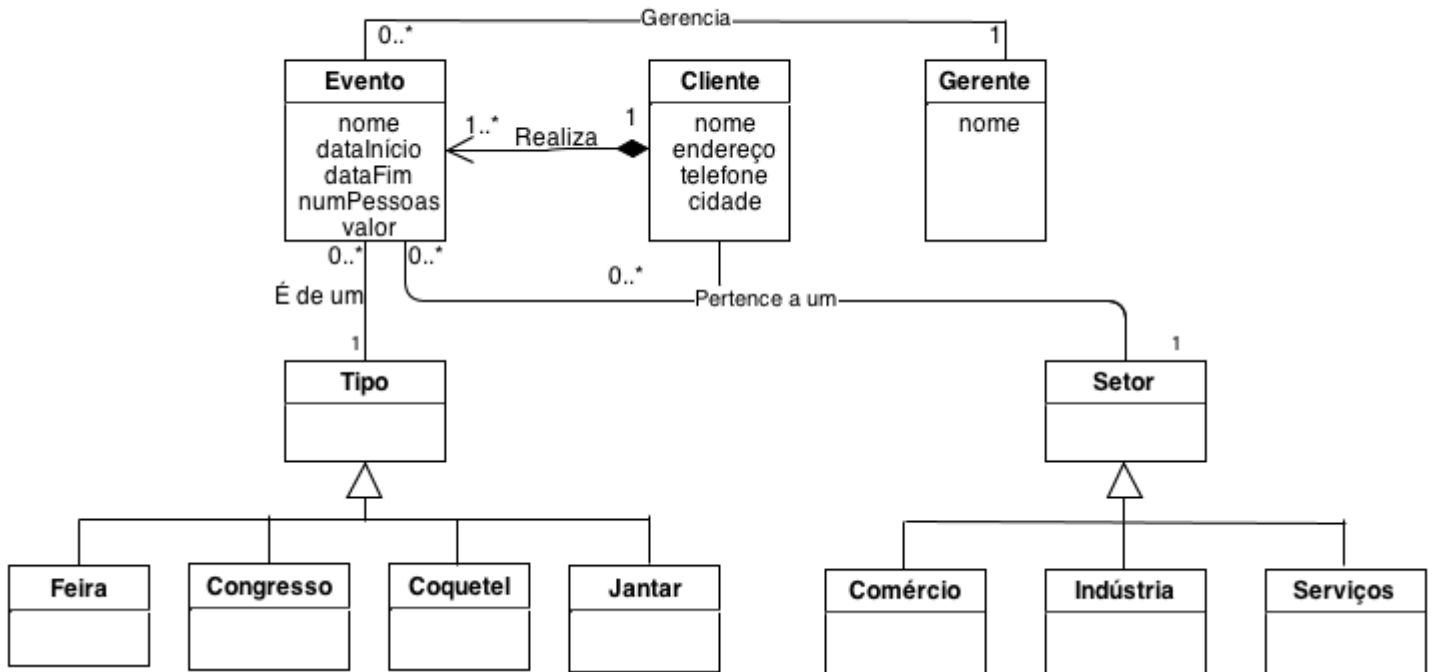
Gerencia
0..*
1

Evento
nome
dataInicio
dataFim
numPessoas
valor

1..*
Realiza
1

Cliente
nome
endereço
telefone
cidade

Gerente
nome

0..*
0..*
0..*
É de um
Pertence a um
1
1

Tipo

Setor

Feira
Congresso
Coquetel
Jantar

Comércio
Indústria
Serviços